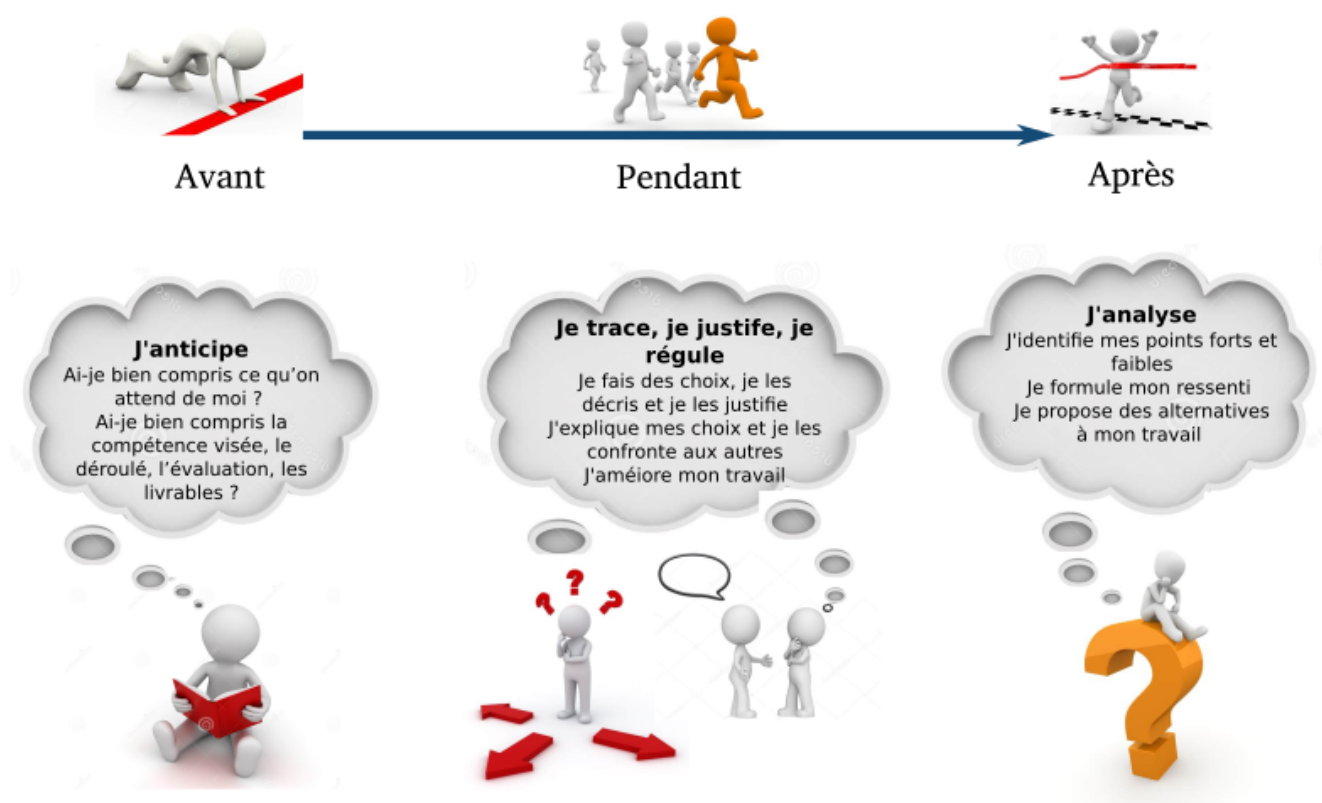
Avant

Pendant

Après

J'anticipe
Ai-je bien compris ce qu'on attend de moi ?
Ai-je bien compris la compétence visée, le déroulé, l'évaluation, les livrables ?

Je trace, je justife, je régule
Je fais des choix, je les décris et je les justifie
J'explique mes choix et je les confronte aux autres
J'améiore mon travail

J'analyse
J'identifie mes points forts et faibles
Je formule mon ressenti
Je propose des alternatives à mon travail